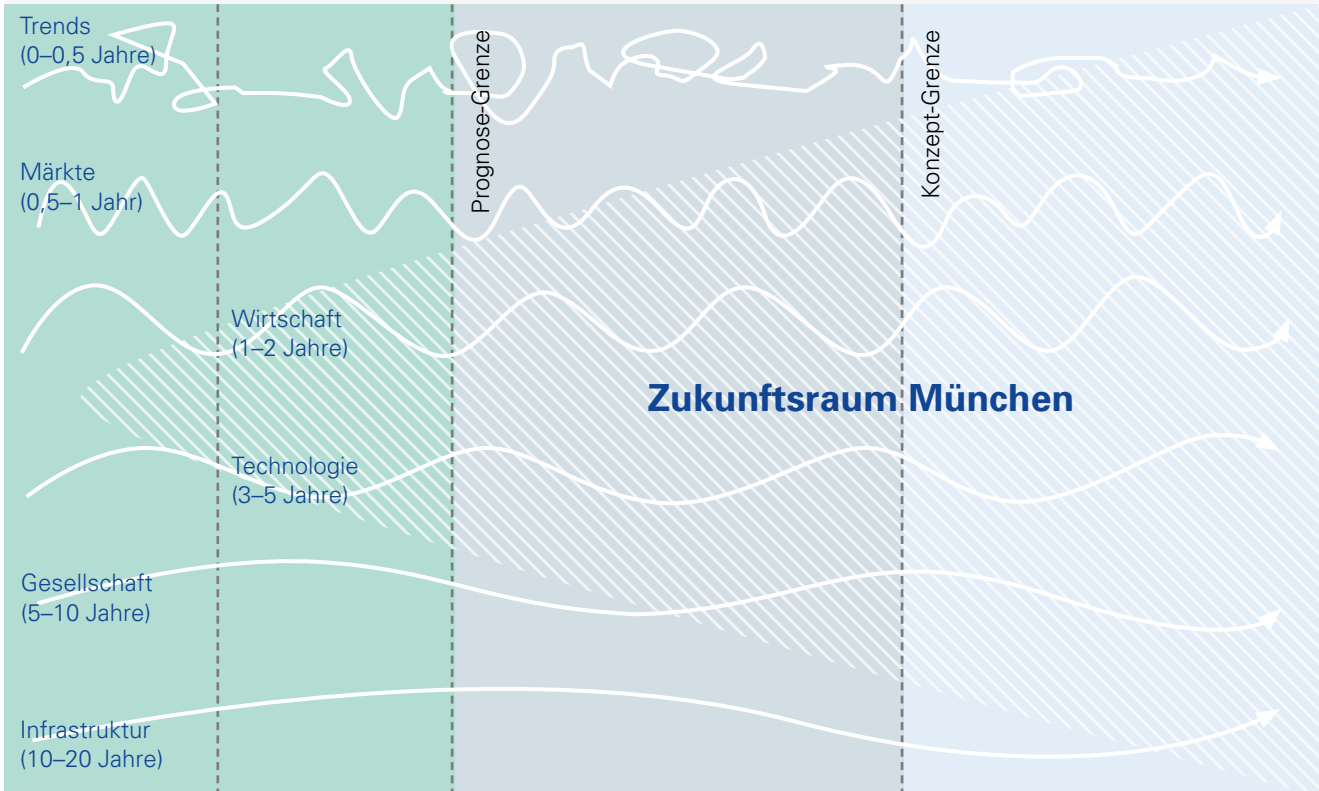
Trends
(0–0,5 Jahre)

Prognose-Grenze

Konzept-Grenze

Märkte
(0,5–1 Jahr)

Wirtschaft
(1–2 Jahre)

Zukunftsraum München

Technologie
(3–5 Jahre)

Gesellschaft
(5–10 Jahre)

Infrastruktur
(10–20 Jahre)